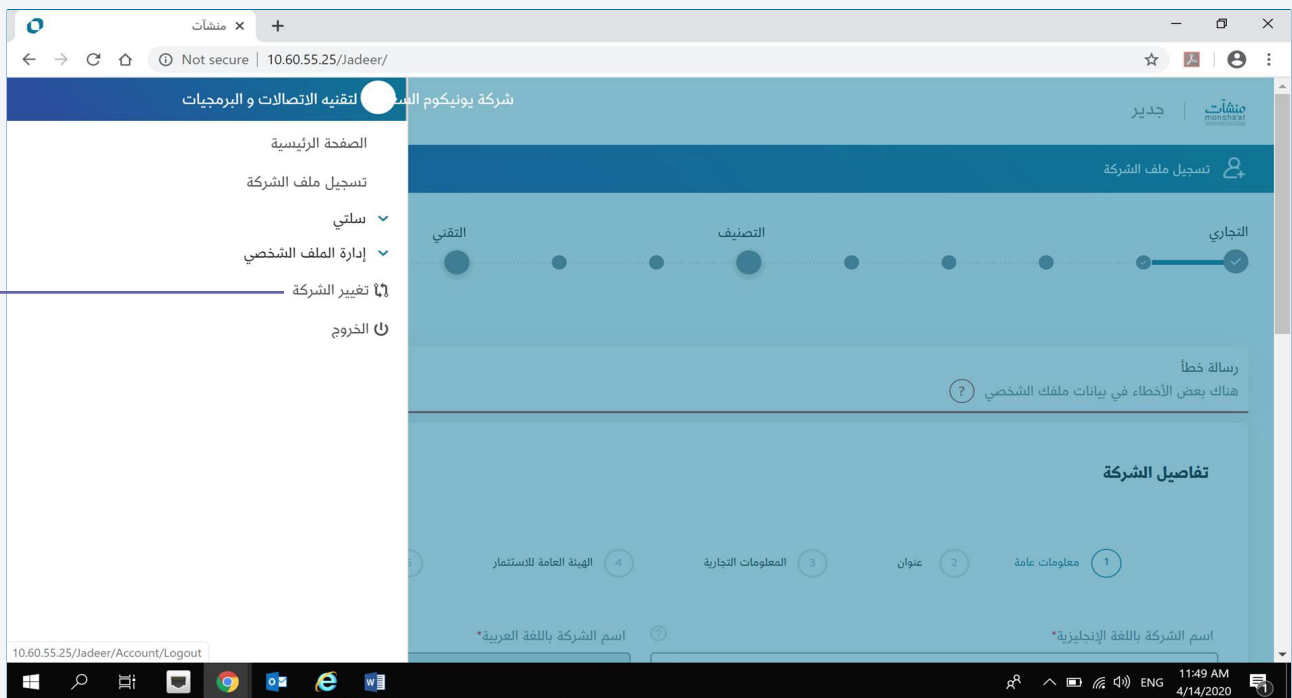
منشآت ×
Not secure | 10.60.55.25/Jadeer/

لتقنيه الاتصالات و البرمجيات
الصفحة الرئيسية
تسجيل ملف الشركة
سلتي
إدارة الملف الشخصي
تغيير الشركة
الخروج

شركة يونيكوم الس
منشآت monsha'at | جدير
تسجيل ملف الشركة

التجاري
التصنيف
التقني

رسالة خطأ
هناك بعض الأخطاء في بيانات ملفك الشخصي

تفاصيل الشركة

1 معلومات عامة
2 عنوان
3 المعلومات التجارية
4 الهيئة العامة للاستثمار

اسم الشركة باللغة الإنجليزية*
اسم الشركة باللغة العربية*

10.60.55.25/Jadeer/Account/Logout

ENG 11:49 AM 4/14/2020